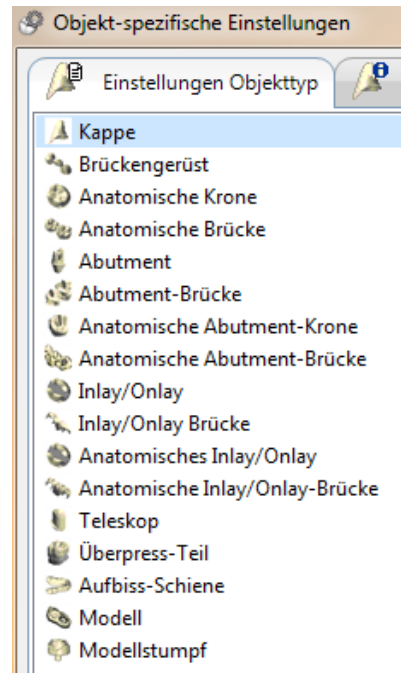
Objekt-spezifische Einstellungen

Einstellungen Objekttyp

Kappe
Brückengerüst
Anatomische Krone
Anatomische Brücke
Abutment
Abutment-Brücke
Anatomische Abutment-Krone
Anatomische Abutment-Brücke
Inlay/Onlay
Inlay/Onlay Brücke
Anatomisches Inlay/Onlay
Anatomische Inlay/Onlay-Brücke
Teleskop
Überpress-Teil
Aufbiss-Schiene
Modell
Modellstumpf